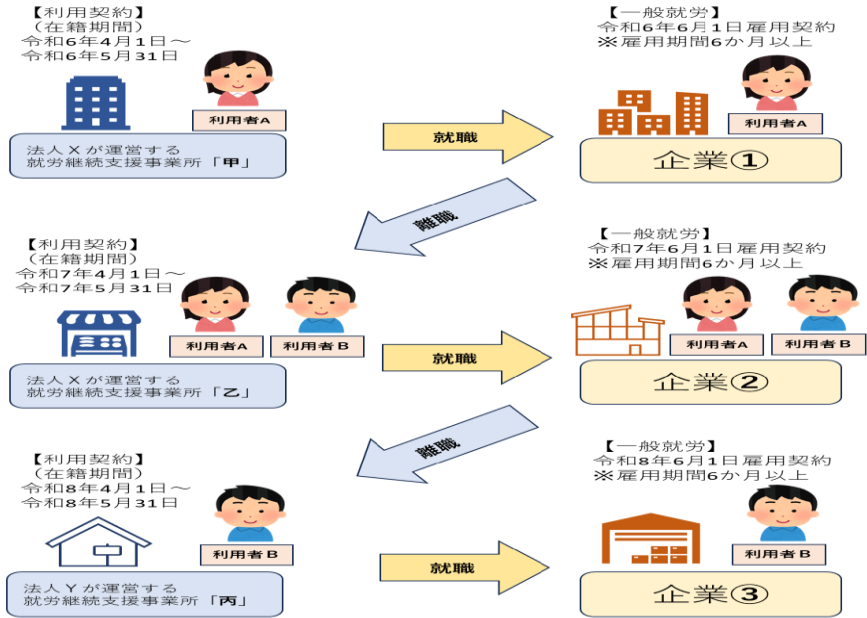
【利用契約】
（在籍期間）
令和6年4月1日～
令和6年5月31日

利用者A

法人Ｘが運営する
就労継続支援事業所「甲」

就職

【一般就労】
令和6年6月1日雇用契約
※雇用期間6か月以上

利用者A

企業①

離職

【利用契約】
（在籍期間）
令和7年4月1日～
令和7年5月31日

利用者A

利用者Ｂ

法人Ｘが運営する
就労継続支援事業所「乙」

就職

【一般就労】
令和7年6月1日雇用契約
※雇用期間6か月以上

利用者A

利用者Ｂ

企業②

離職

【利用契約】
（在籍期間）
令和8年4月1日～
令和8年5月31日

利用者Ｂ

法人Ｙが運営する
就労継続支援事業所「丙」

就職

【一般就労】
令和8年6月1日雇用契約
※雇用期間6か月以上

利用者Ｂ

企業③